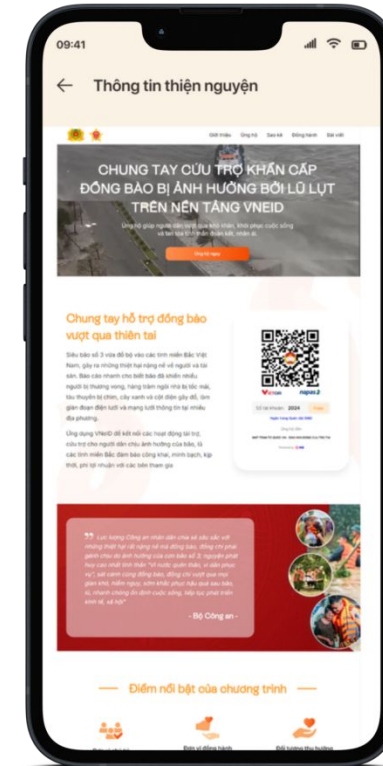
09:41

Thông tin thiện nguyện

Giới thiệu Ủng hộ Sao kê Đồng hành Bài viết

CHUNG TAY CỨU TRỢ KHẨN CẤP ĐỒNG BÀO BỊ ẢNH HƯỞNG BỞI LŨ LỤT TRÊN NỀN TẢNG VNEID

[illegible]

Ủng hộ ngay

Chung tay hỗ trợ đồng bào vượt qua thiên tai

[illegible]

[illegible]

napas

Số tài khoản: 2024

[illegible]

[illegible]

- Bộ Công an -

Điểm nổi bật của chương trình

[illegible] Đơn vị đồng hành Đối tượng thụ hưởng